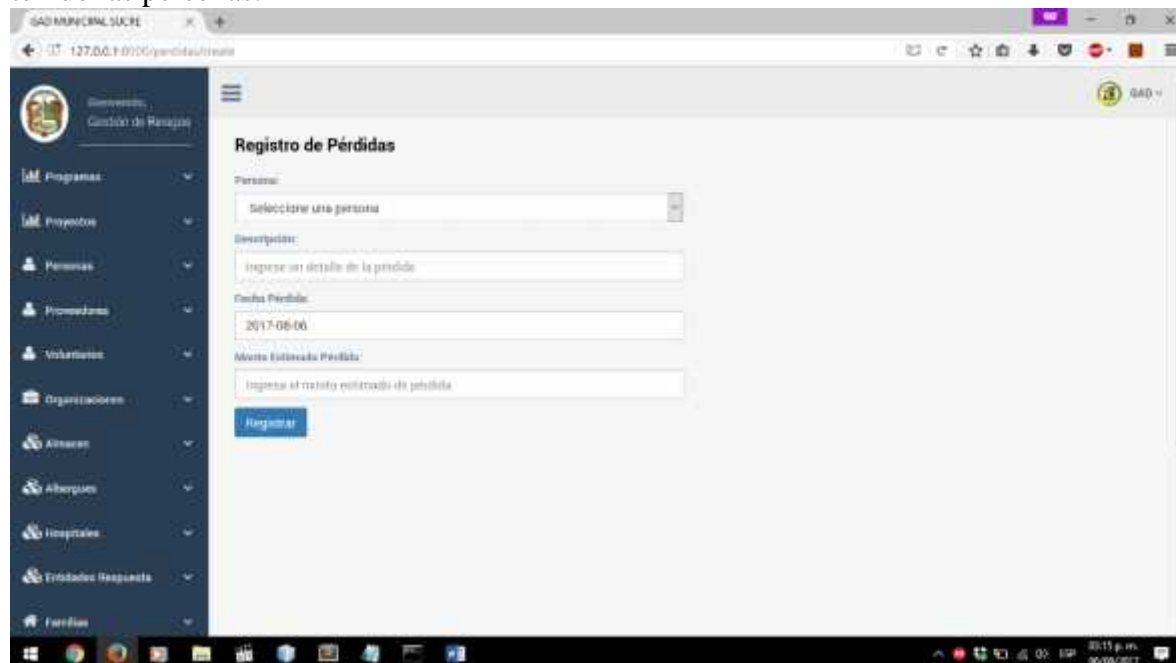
GAD MUNICIPAL SUCRE

127.0.0.1:8000/perdidas/create

Bienvenido,
Gestión de Riesgos

GAD

Programas

Proyectos

Personas

Proveedores

Voluntarios

Organizaciones

Almacen

Albergues

Hospitales

Entidades Respuesta

Familias

Registro de Pérdidas

Persona:

Seleccione una persona

Descripción:

Ingrese un detalle de la pérdida

Fecha Pérdida:

2017-08-06

Monto Estimado Pérdida:

Ingrese el monto estimado de pérdida

Registrar

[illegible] p.m.
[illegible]/2017